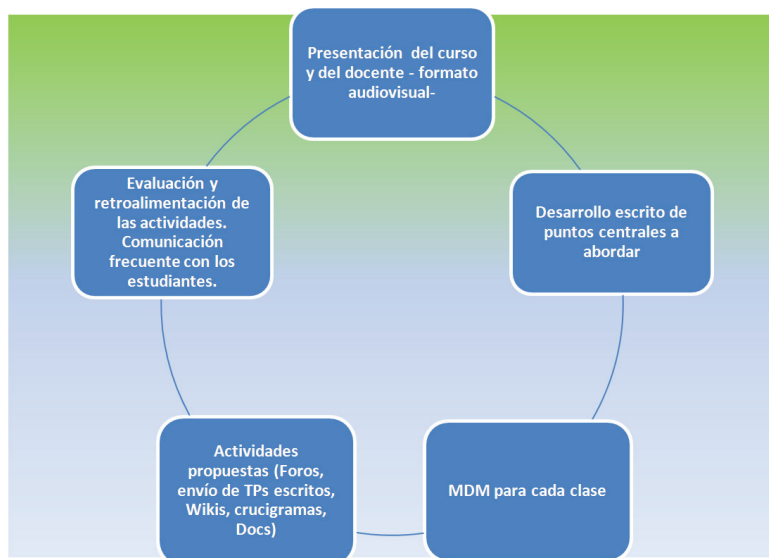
Presentación del curso y del docente - formato audiovisual-

Desarrollo escrito de puntos centrales a abordar

MDM para cada clase

Actividades propuestas (Foros, envío de TPs escritos, Wikis, crucigramas, Docs)

Evaluación y retroalimentación de las actividades. Comunicación frecuente con los estudiantes.